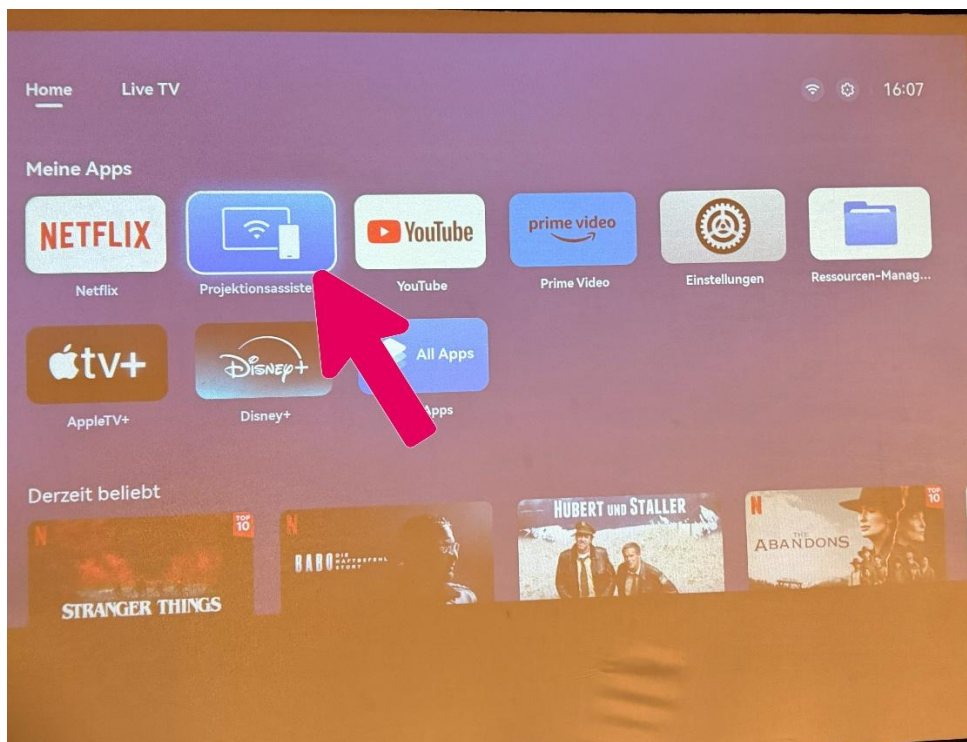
Home Live TV

16:07

Meine Apps

NETFLIX
Netflix

Projektionsassiste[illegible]

YouTube
YouTube

prime video
Prime Video

Einstellungen

Ressourcen-Manag...

tv+
AppleTV+

Disney+
Disney+

All Apps
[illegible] Apps

Derzeit beliebt

N TOP 10 STRANGER THINGS

N BABO DIE HAFTBEFEHL STORY

HUBERT UND STALLER

N TOP 10 THE ABANDONS